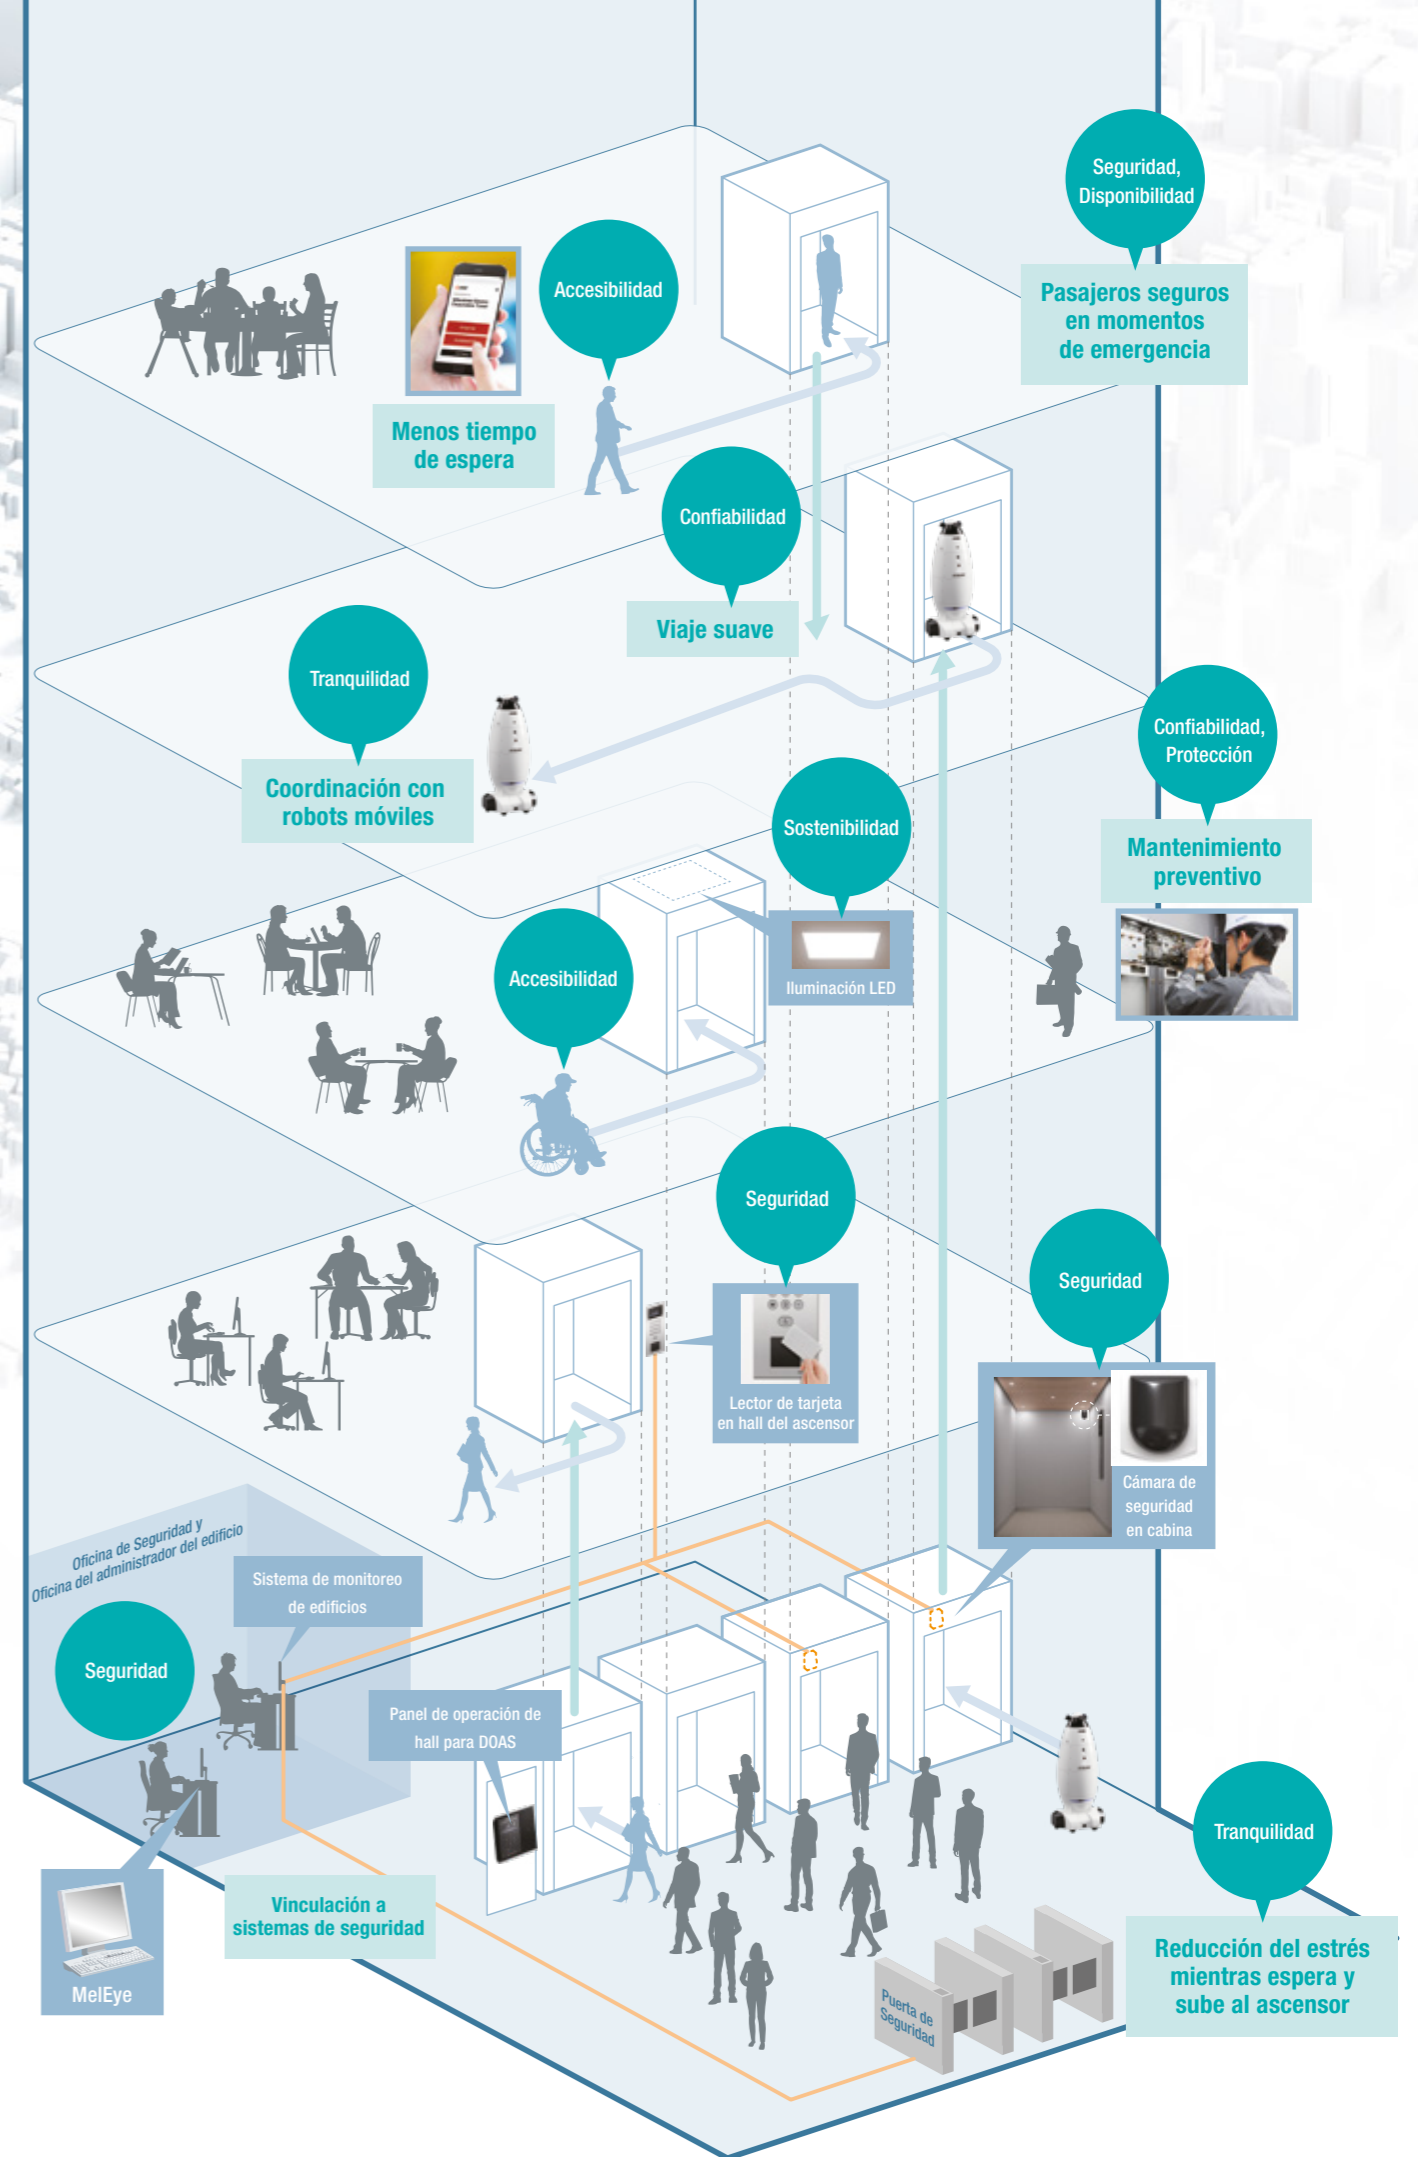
Seguridad, Disponibilidad

Pasajeros seguros en momentos de emergencia

Accesibilidad

Menos tiempo de espera

Confiabilidad

Viaje suave

Tranquilidad

Coordinación con robots móviles

Confiabilidad, Protección

Mantenimiento preventivo

Sostenibilidad

Iluminación LED

Accesibilidad

Seguridad

Lector de tarjeta en hall del ascensor

Seguridad

Cámara de seguridad en cabina

Oficina de Seguridad y Oficina del administrador del edificio

Sistema de monitoreo de edificios

Seguridad

Panel de operación de hall para DOAS

Vinculación a sistemas de seguridad

MelEye

Puerta de Seguridad

Tranquilidad

Reducción del estrés mientras espera y sube al ascensor